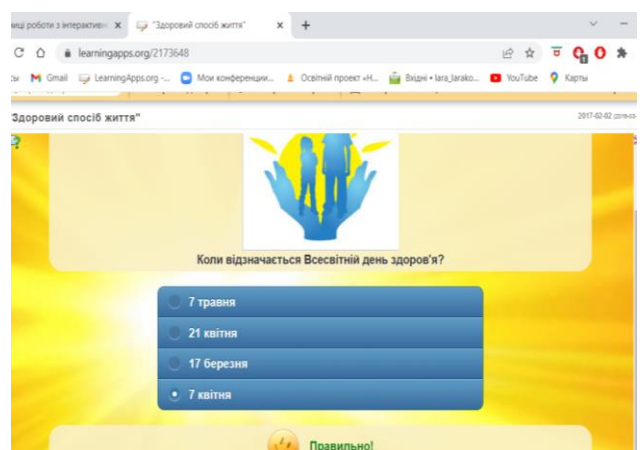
иці роботи з інтерактивн ×
"Здоровий спосіб життя" ×
+
learningapps.org/2173648
Gmail
LearningApps.org -...
Мои конференции...
Освітній проект «Н...
Вхідні • lara_larako...
YouTube
Карты
Здоровий спосіб життя"
2017-02-02

Коли відзначається Всесвітній день здоров'я?

7 травня
21 квітня
17 березня
7 квітня

Правильно!